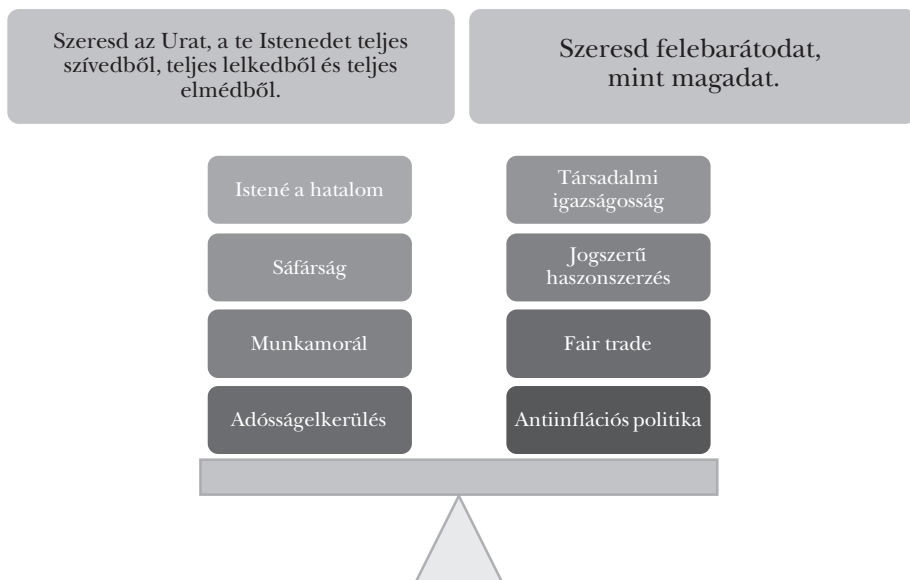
Szeresd az Urat, a te Istenedet teljes szívedből, teljes lelkedből és teljes elmédből.

Szeresd felebarátodat, mint magadat.

Istené a hatalom

Sáfárság

Munkamorál

Adósságelkerülés

Társadalmi igazságosság

Jogszerű haszonszerzés

Fair trade

Antiinflációs politika